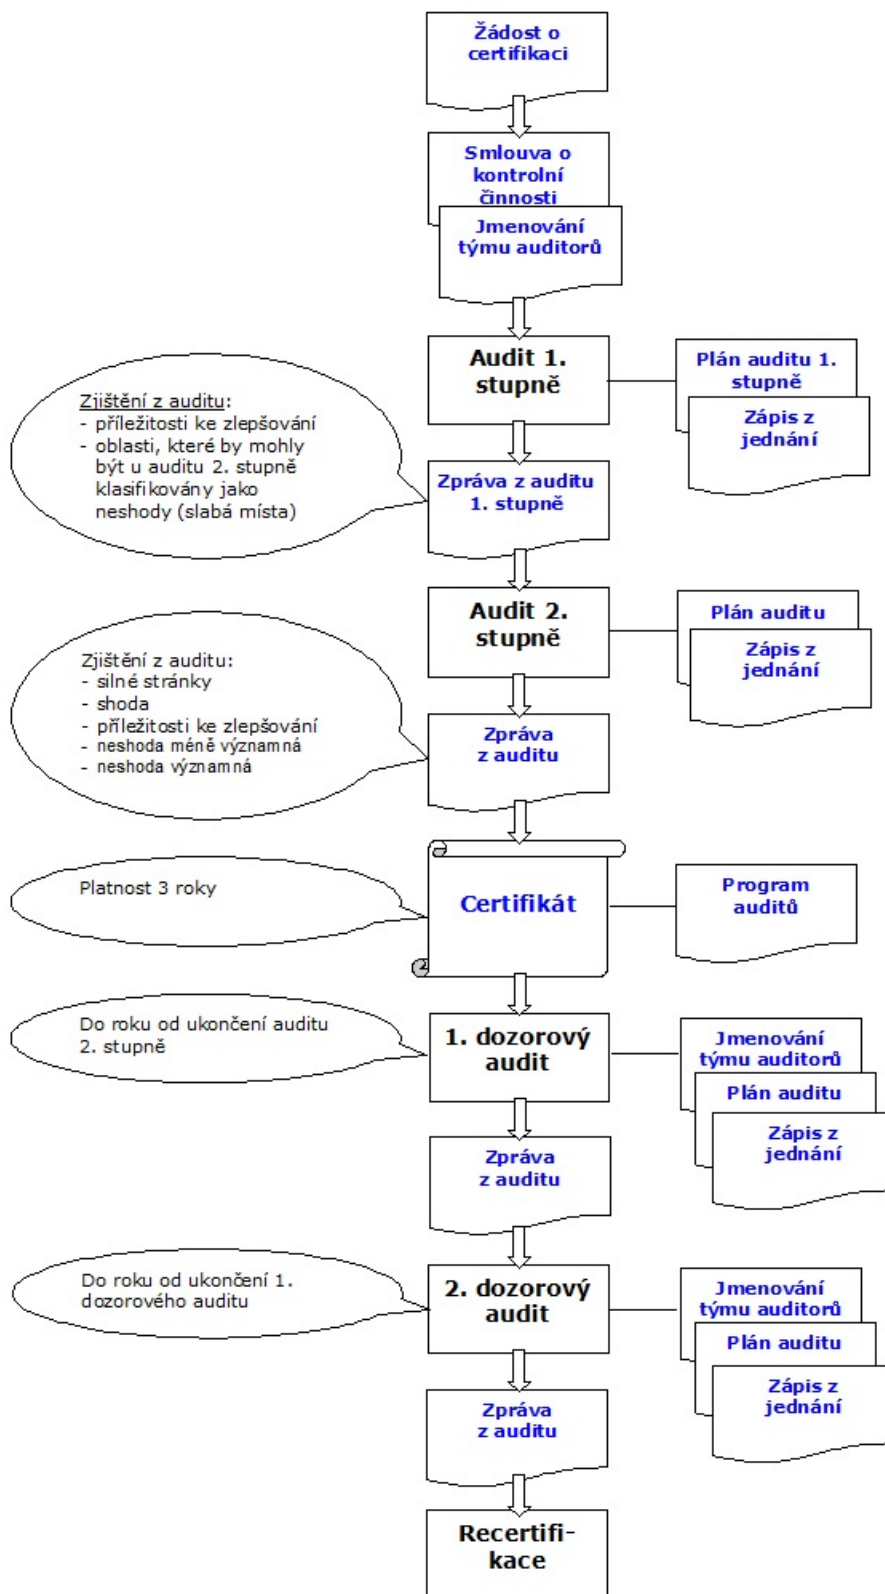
Žádost o certifikaci

Smlouva o kontrolní činnosti

Jmenování týmu auditorů

Audit 1. stupně

Plán auditu 1. stupně

Zápis z jednání

Zjištění z auditu:
- příležitosti ke zlepšování
- oblasti, které by mohly být u auditu 2. stupně klasifikovány jako neshody (slabá místa)

Zpráva z auditu 1. stupně

Audit 2. stupně

Plán auditu

Zápis z jednání

Zjištění z auditu:
- silné stránky
- shoda
- příležitosti ke zlepšování
- neshoda méně významná
- neshoda významná

Zpráva z auditu

Platnost 3 roky

Certifikát

Program auditů

Do roku od ukončení auditu 2. stupně

1. dozorový audit

Jmenování týmu auditorů

Plán auditu

Zápis z jednání

Zpráva z auditu

Do roku od ukončení 1. dozorového auditu

2. dozorový audit

Jmenování týmu auditorů

Plán auditu

Zápis z jednání

Zpráva z auditu

Recertifikace